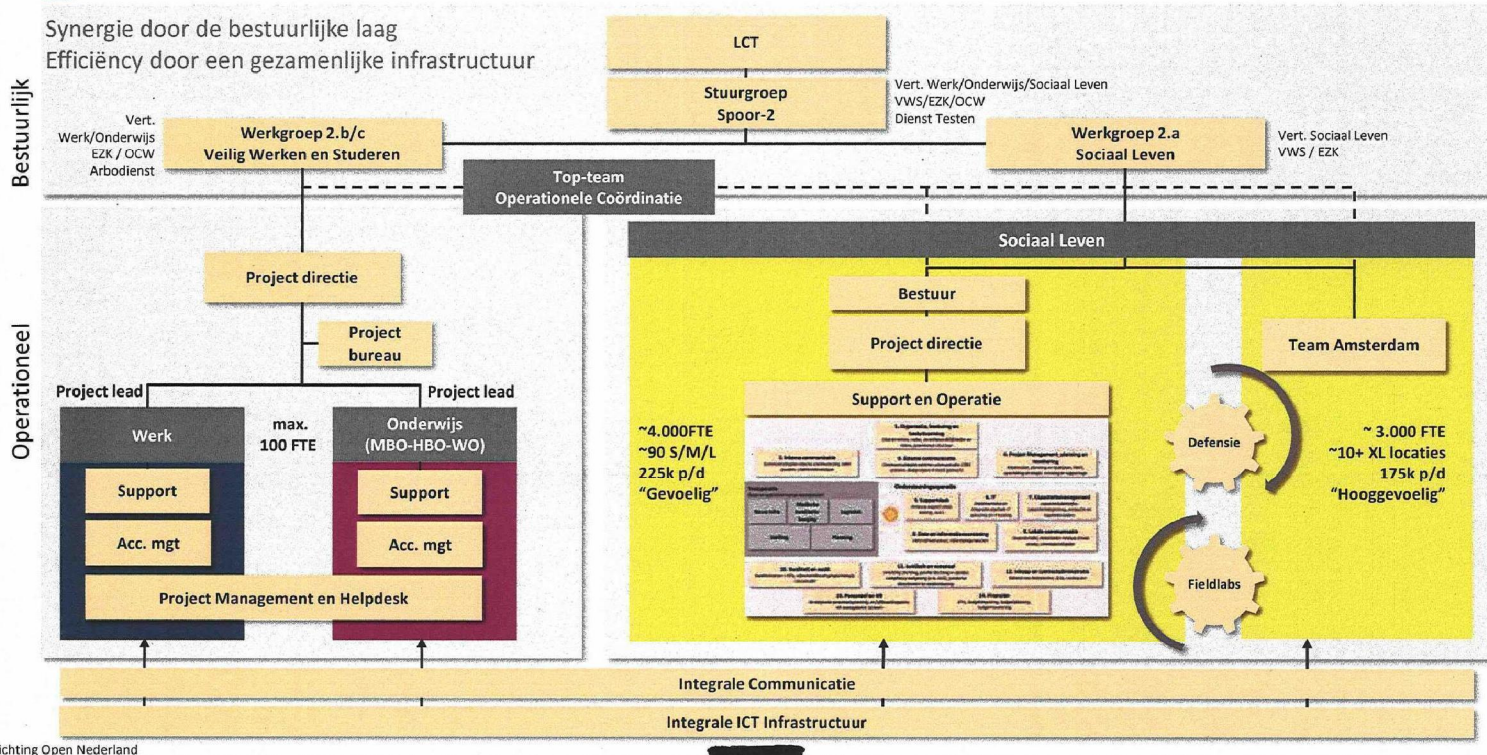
Synergie door de bestuurlijke laag
Efficiëncy door een gezamenlijke infrastructuur

LCT

Stuurgroep
Spoor-2

Vert. Werk/Onderwijs/Sociaal Leven
VWS/EZK/OCW
Dienst Testen

Bestuurlijk

Vert.
Werk/Onderwijs
EZK / OCW
Arbodienst

Werkgroep 2.b/c
Veilig Werken en Studeren

Werkgroep 2.a
Sociaal Leven

Vert. Sociaal Leven
VWS / EZK

Top-team
Operationele Coördinatie

Sociaal Leven

Operationeel

Project directie

Project
bureau

Project lead

Project lead

Werk

max.
100 FTE

Onderwijs
(MBO-HBO-WO)

Support

Acc. mgt

Support

Acc. mgt

Project Management en Helpdesk

Bestuur

Project directie

Support en Operatie

~4.000FTE
~90 S/M/L
225k p/d
"Gevoelig"

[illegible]

Team Amsterdam

Defensie

Fieldlabs

~ 3.000 FTE
~10+ XL locaties
175k p/d
"Hooggevoelig"

Integrale Communicatie

Integrale ICT Infrastructuur

ichting Open Nederland